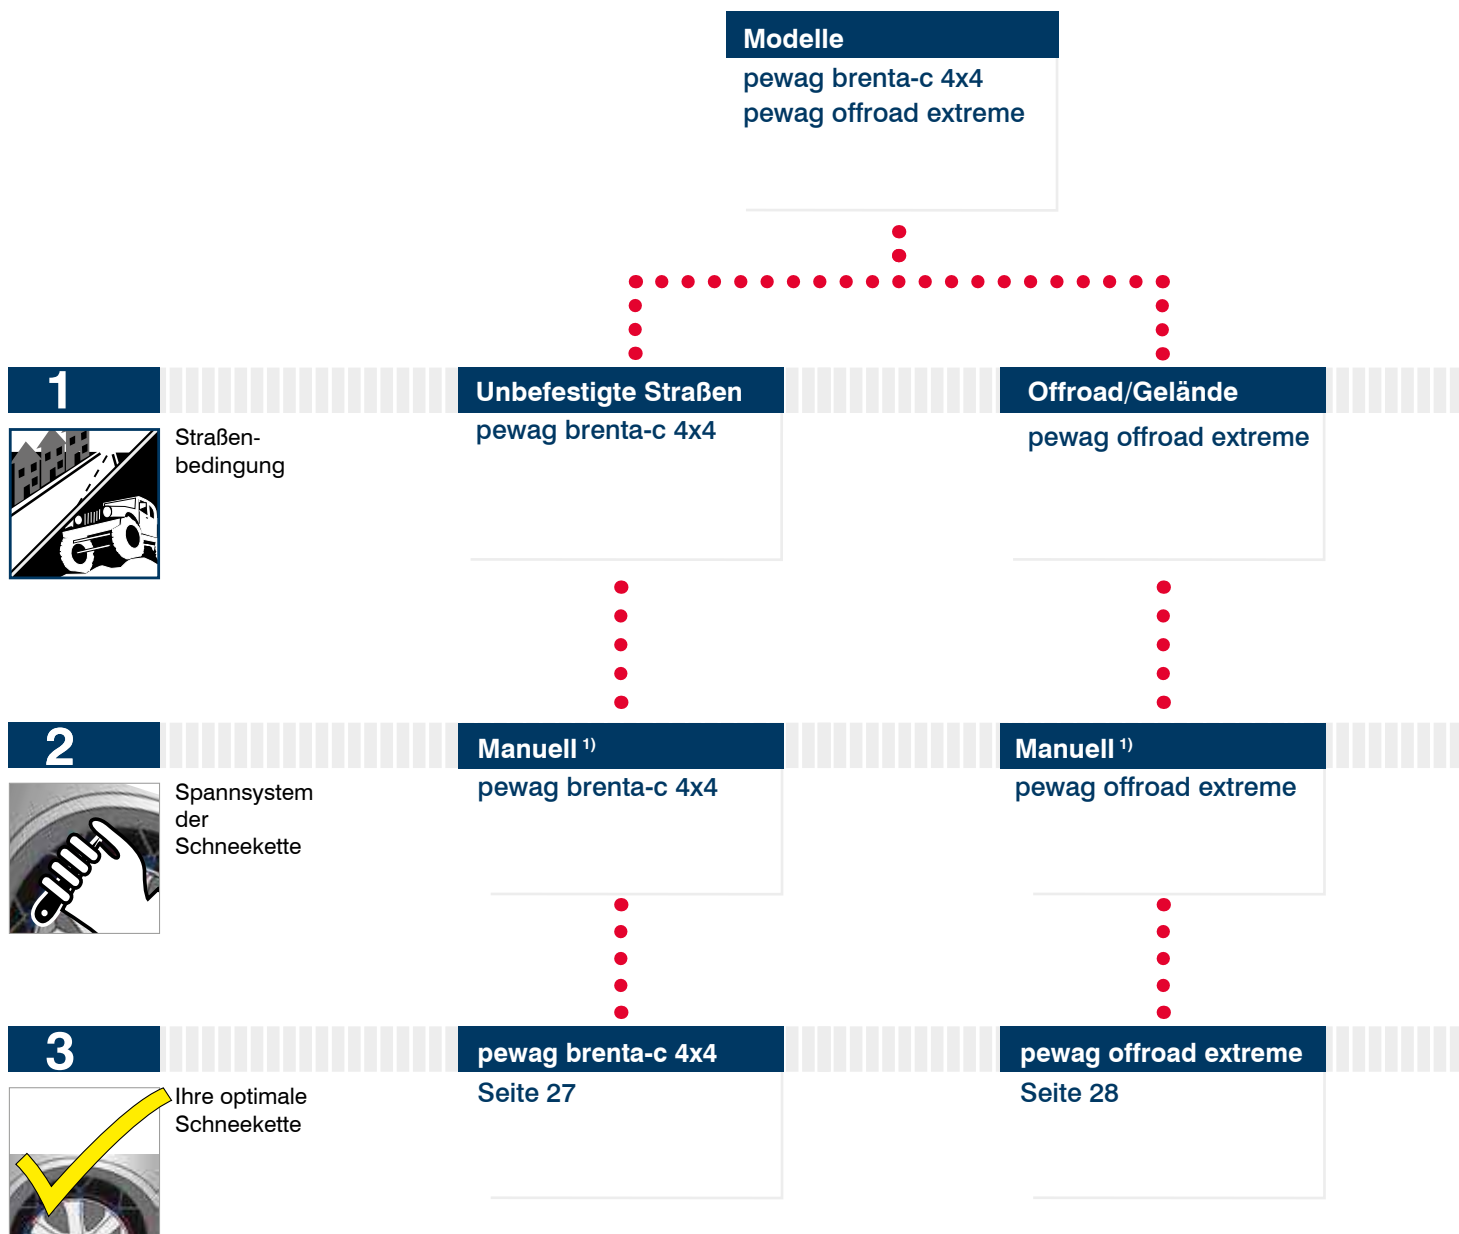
Modelle
pewag brenta-c 4x4
pewag offroad extreme

1
Straßenbedingung

Unbefestigte Straßen
pewag brenta-c 4x4

Offroad/Gelände
pewag offroad extreme

2
Spannsystem der Schneekette

Manuell $^{1)}$
pewag brenta-c 4x4

Manuell $^{1)}$
pewag offroad extreme

3
Ihre optimale Schneekette

pewag brenta-c 4x4
Seite 27

pewag offroad extreme
Seite 28